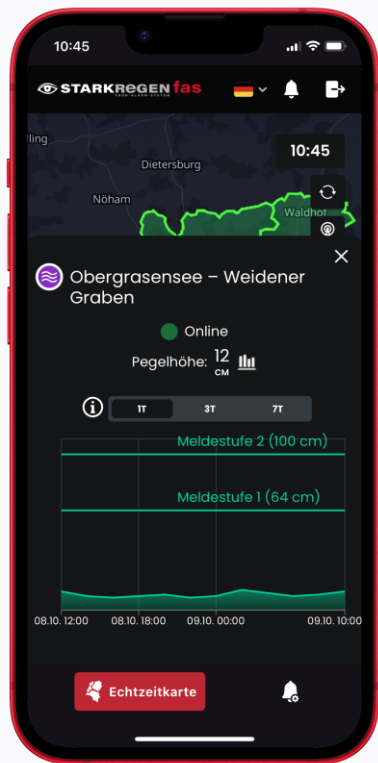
10:45

STARKREGEN fas
FRÜH-ALARM-SYSTEM

lling
Dietersburg
10:45
Nöham
Waldhof

Obergrasensee – Weidener Graben

Online

Pegelhöhe: 12 CM

1T 3T 7T

Meldestufe 2 (100 cm)

Meldestufe 1 (64 cm)

08.10. 12:00 08.10. 18:00 09.10. 00:00 09.10. 10:00

Echtzeitkarte